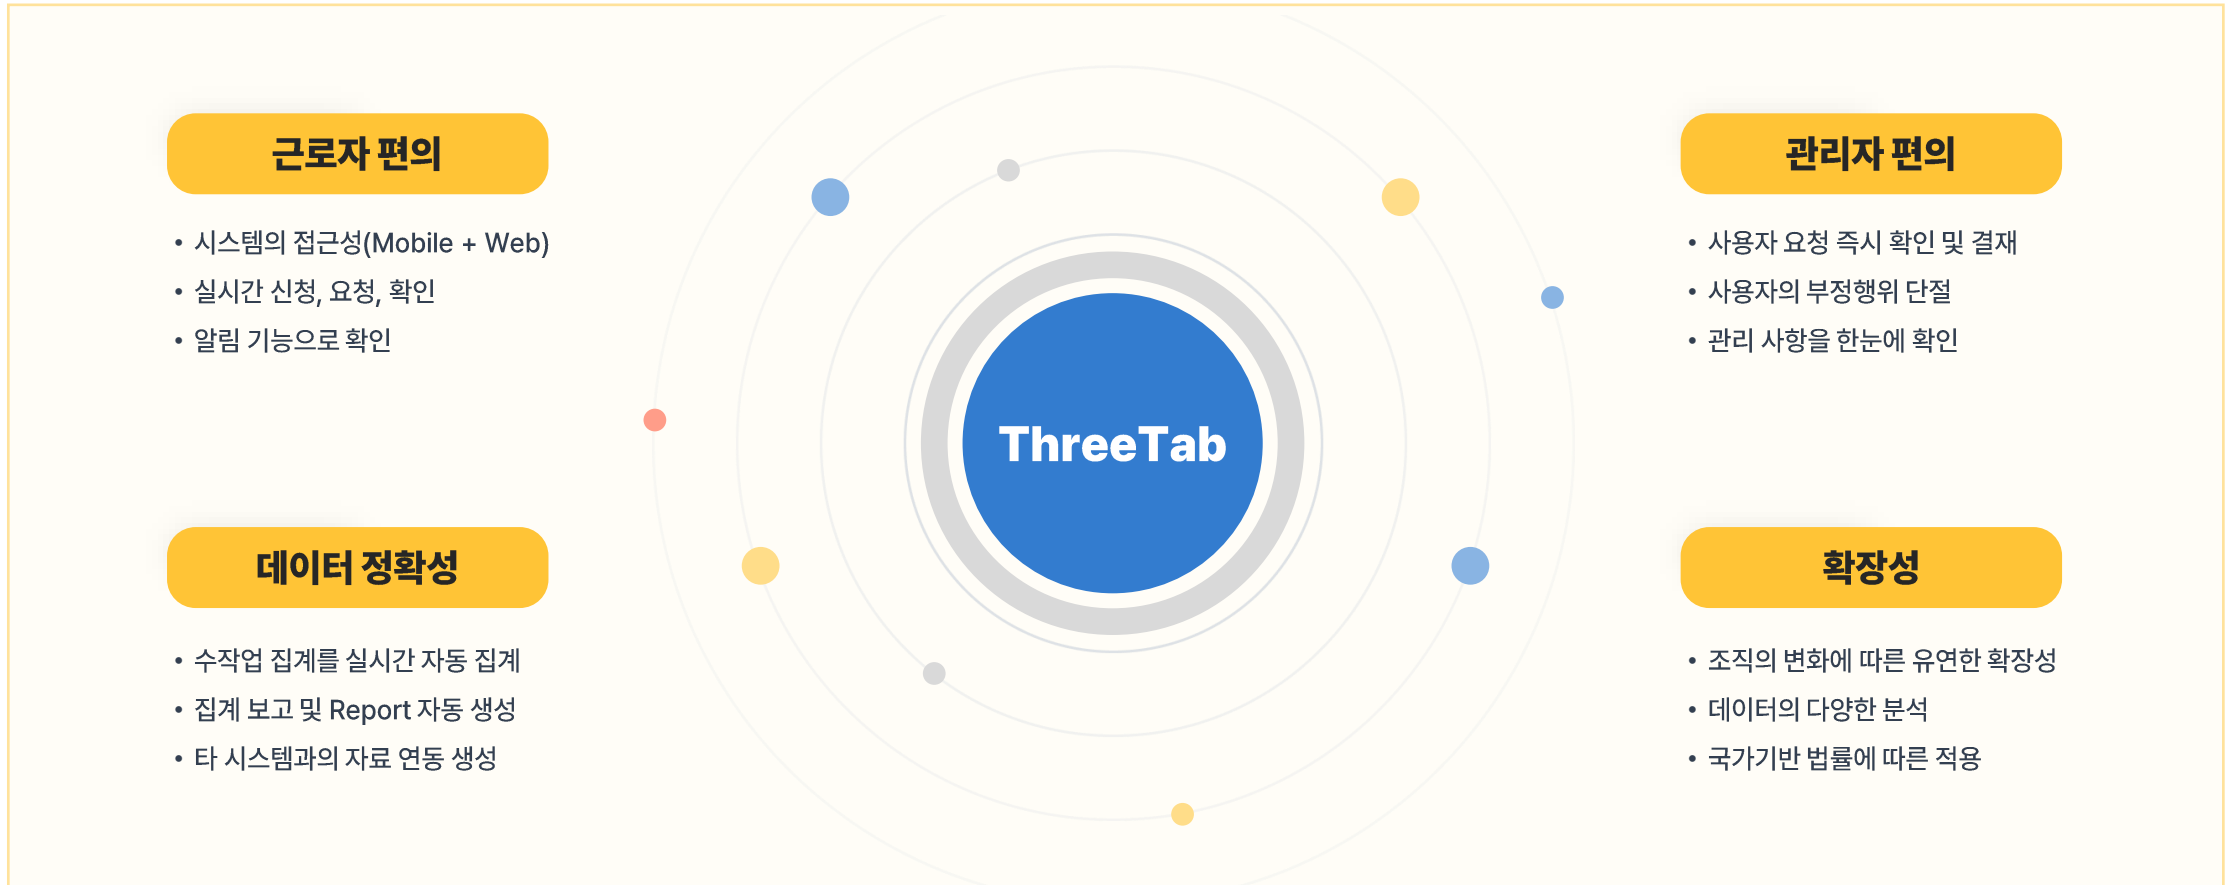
근로자 편의

• 시스템의 접근성(Mobile + Web)
• 실시간 신청, 요청, 확인
• 알림 기능으로 확인

ThreeTab

관리자 편의

• 사용자 요청 즉시 확인 및 결재
• 사용자의 부정행위 단절
• 관리 사항을 한눈에 확인

데이터 정확성

• 수작업 집계를 실시간 자동 집계
• 집계 보고 및 Report 자동 생성
• 타 시스템과의 자료 연동 생성

확장성

• 조직의 변화에 따른 유연한 확장성
• 데이터의 다양한 분석
• 국가기반 법률에 따른 적용